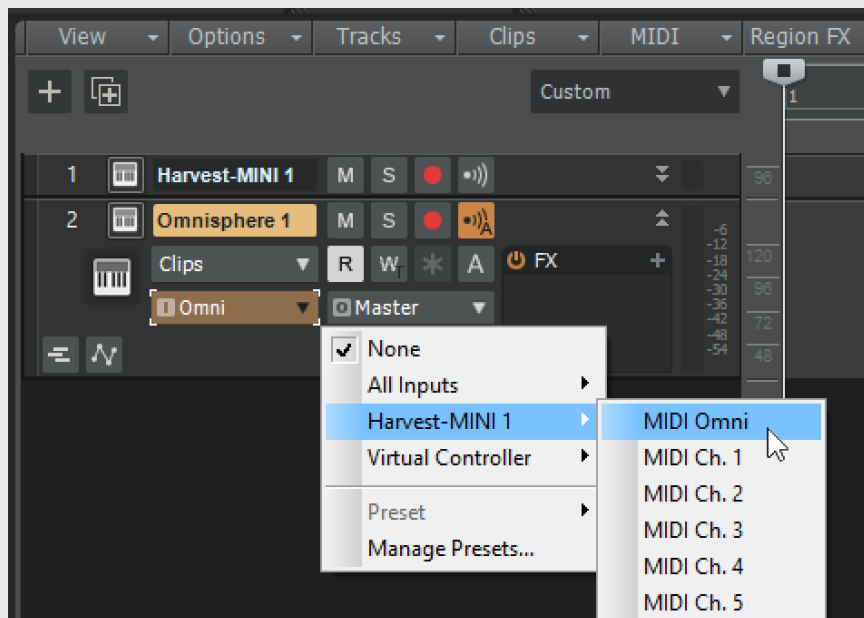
View Options Tracks Clips MIDI Region FX

Custom

1

1 Harvest-MINI 1 M S

2 Omnisphere 1 M S

Clips R W A FX

Omni Master

96
120
96
72
48

-6
-12
-18
-24
-30
-36
-42
-48
-54

None
All Inputs
Harvest-MINI 1
Virtual Controller
Preset
Manage Presets...

MIDI Omni
MIDI Ch. 1
MIDI Ch. 2
MIDI Ch. 3
MIDI Ch. 4
MIDI Ch. 5